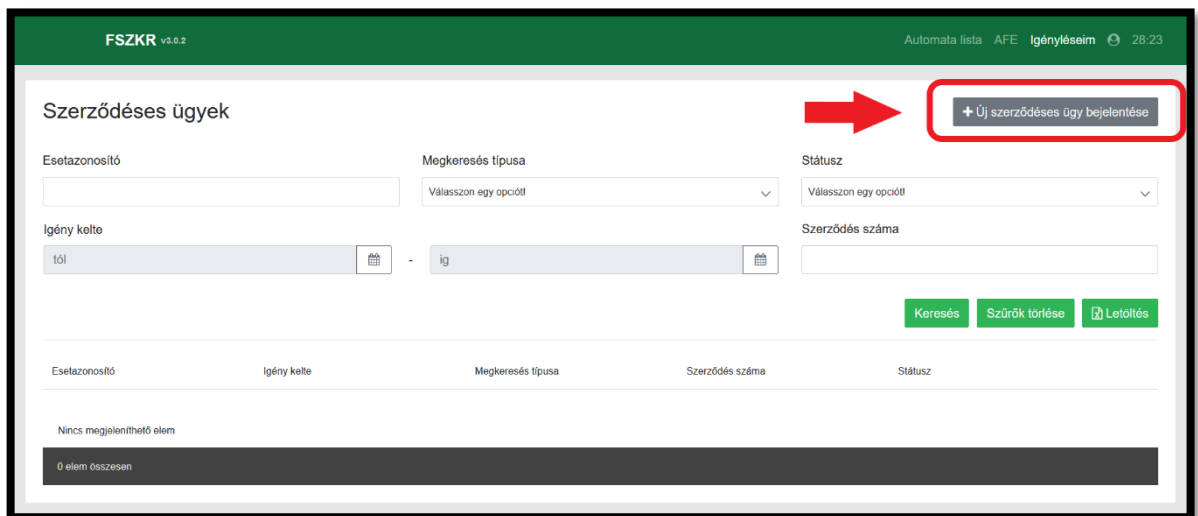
FSZKR v3.0.2

Automata lista AFE Igényléseim 28:23

Szerződéses ügyek

+ Új szerződéses ügy bejelentése

Esetazonosító

Megkeresés típusa

Válasszon egy opciót!

Státusz

Válasszon egy opciót!

Igény kelte

tól

-

ig

Szerződés száma

Keresés Szűrők törlése Letöltés

| Esetazonosító | Igény kelte | Megkeresés típusa | Szerződés száma | Státusz |
|---|---|---|---|---|

Nincs megjeleníthető elem

0 elem összesen